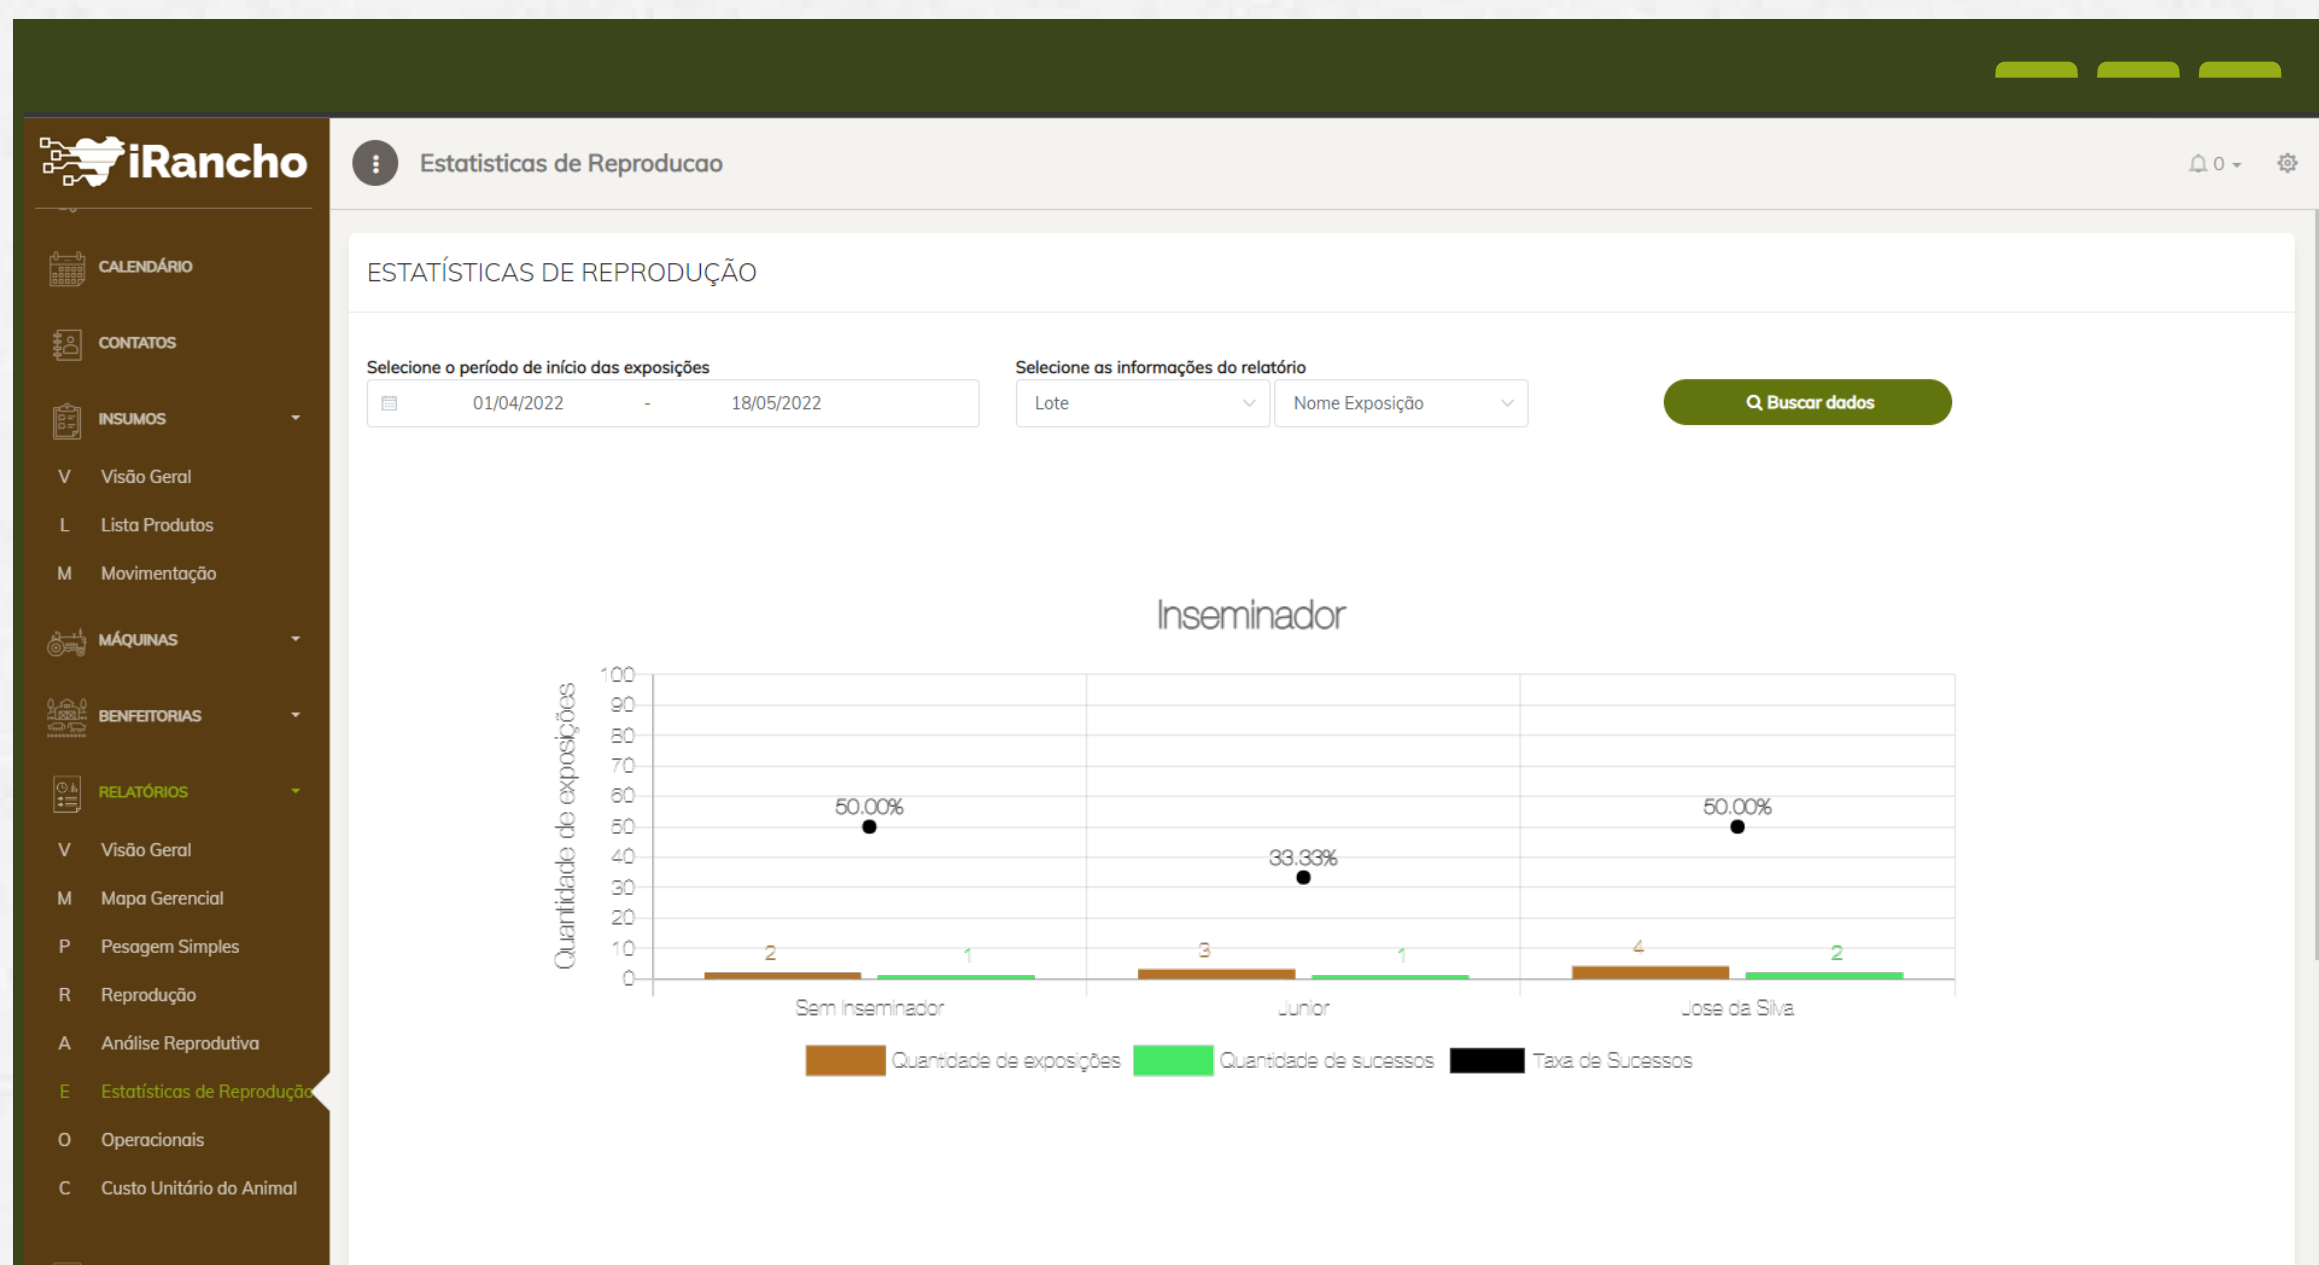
iRancho

Estatisticas de Reproducao

0

CALENDÁRIO

CONTATOS

INSUMOS

V Visão Geral

L Lista Produtos

M Movimentação

MÁQUINAS

BENFEITORIAS

RELATÓRIOS

V Visão Geral

M Mapa Gerencial

P Pesagem Simples

R Reprodução

A Análise Reprodutiva

E Estatísticas de Reproduçã

O Operacionais

C Custo Unitário do Animal

ESTATÍSTICAS DE REPRODUÇÃO

Selecione o período de início das exposições

01/04/2022 - 18/05/2022

Selecione as informações do relatório

Lote

Nome Exposição

Buscar dados

Inseminador

Quantidade de exposições

100
90
80
70
60
50
40
30
20
10
0

50.00%
33.33%
50.00%

2 1 3 1 4 2

Sem Inseminador
Junior
Jose da Silva

Quantidade de exposições
Quantidade de sucessos
Taxa de Sucessos